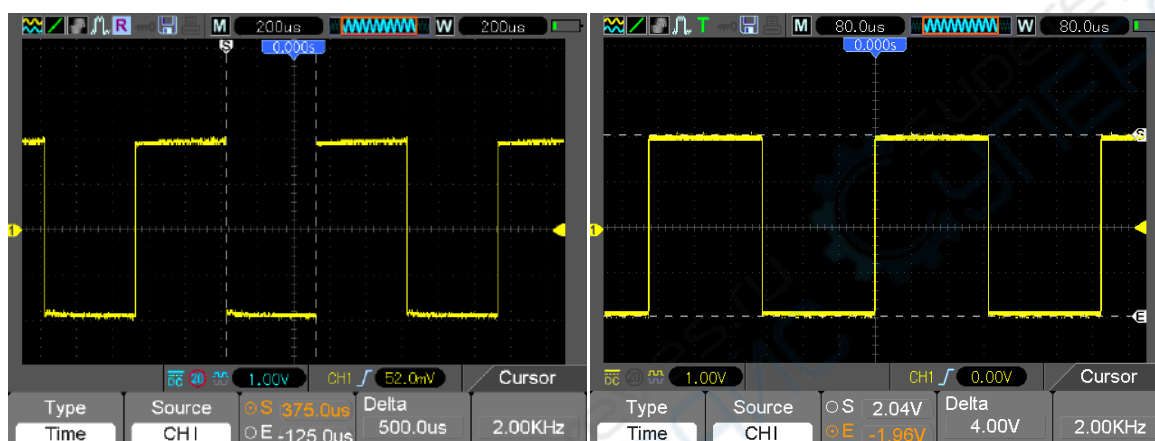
R M 200us W 200us
S
0.000s
1
1.00V CH1 52.0mV Cursor
Type
Time
Source
CH1
S 375.0us
E -125.0us
Delta
500.0us
2.00KHz

T M 80.0us W 80.0us
0.000s
S
1
E
1.00V CH1 0.00V Cursor
Type
Time
Source
CH1
S 2.04V
E -1.96V
Delta
4.00V
2.00KHz